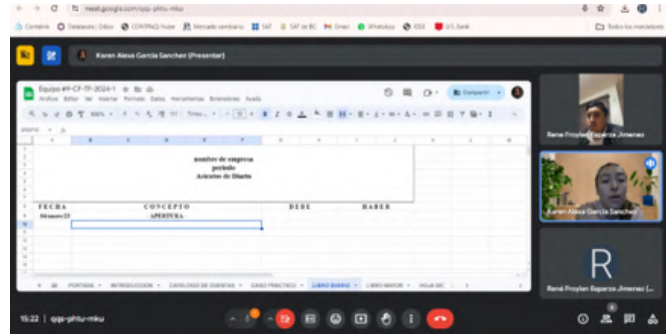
meet.google.com/qpj-phtu-mku

Contable Detalles Odoo CONTPAQi Nube Mercado cambiario SAT SAT de BC Gmail WhatsApp IDSE U.S. Bank Todos los marcadores

Karen Alexa García Sánchez (Presentar)

Equipo #1-CF-TF-2024-1
Archivo Editar Ver Insertar Formato Datos Herramientas Extensiones Ayuda
Compartir

nombre de empresa
periodo
Asientos de Diario

| FECHA | CONCEPTO | DEBE | HABER |
|---|---|---|---|
| febrero 15 | APERTURA | | |

PORTADA INTRODUCCION CATALOGO DE CUENTAS CASO PRACTICO LIBRO DIARIO LIBRO MAYOR HOJA DE

Rene Froylan Esparza Jimenez
Karen Alexa García Sánchez
R
René Froylan Esparza Jimenez

15:22 | qpj-phtu-mku